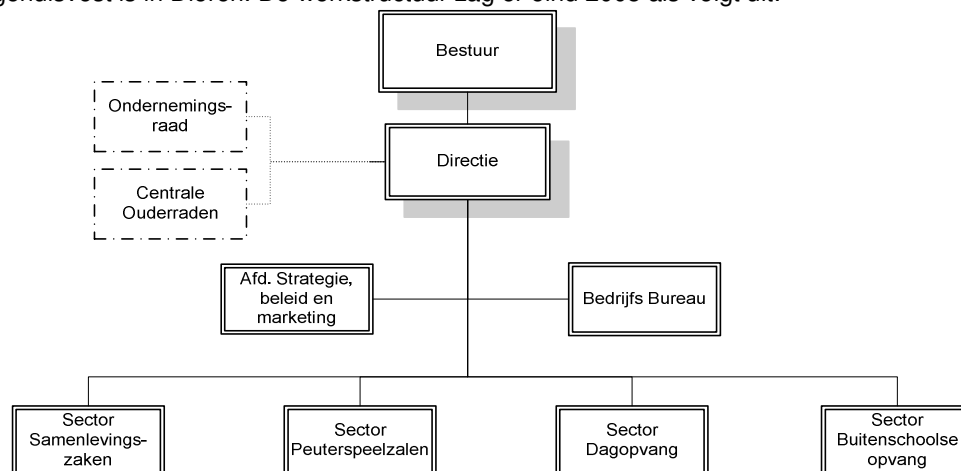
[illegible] is in Dieren. De vormstructuur zag er eind 2008 als volgt uit:

Bestuur

Ondernemings-raad

Centrale Ouderraden

Directie

Afd. Strategie, beleid en marketing

Bedrijfs Bureau

Sector Samenlevings-zaken

Sector Peuterspeelzalen

Sector Dagopvang

Sector Buitenschoolse opvang